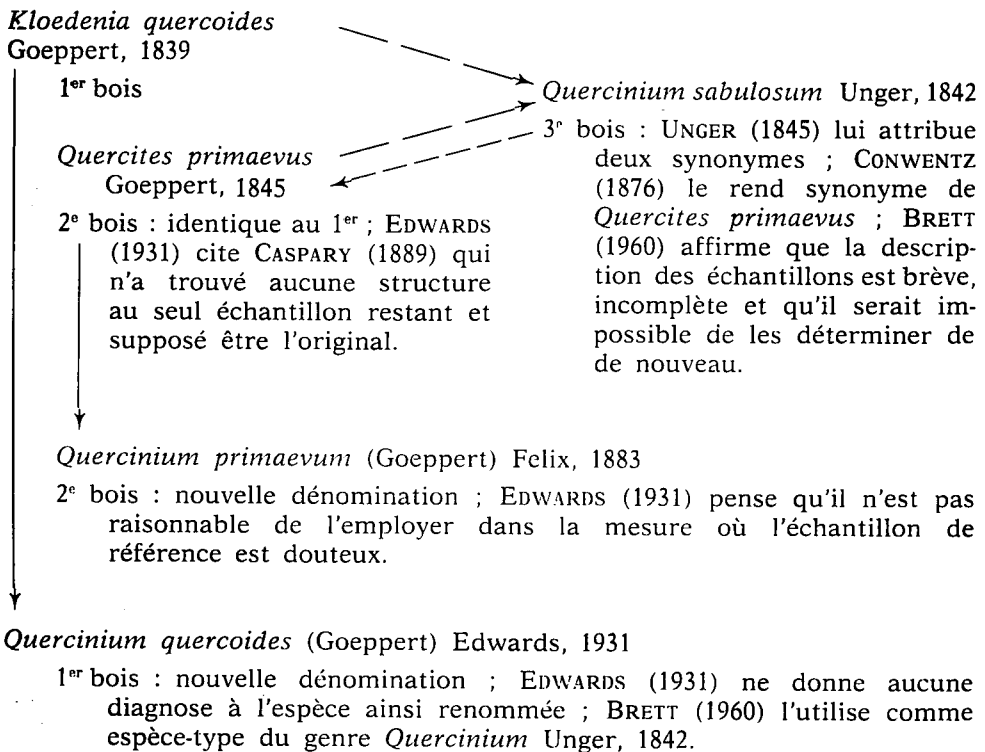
Kloedenia quercoides
Goeppert, 1839

1$^{er}$ bois

Quercites primaevus
Goeppert, 1845

2$^{e}$ bois : identique au 1$^{er}$ ; EDWARDS (1931) cite CASPARY (1889) qui n'a trouvé aucune structure au seul échantillon restant et supposé être l'original.

Quercinium sabulosum Unger, 1842

3$^{e}$ bois : UNGER (1845) lui attribue deux synonymes ; CONWENTZ (1876) le rend synonyme de Quercites primaevus ; BRETT (1960) affirme que la description des échantillons est brève, incomplète et qu'il serait impossible de les déterminer de de nouveau.

Quercinium primaevum (Goeppert) Felix, 1883

2$^{e}$ bois : nouvelle dénomination ; EDWARDS (1931) pense qu'il n'est pas raisonnable de l'employer dans la mesure où l'échantillon de référence est douteux.

Quercinium quercoides (Goeppert) Edwards, 1931

1$^{er}$ bois : nouvelle dénomination ; EDWARDS (1931) ne donne aucune diagnose à l'espèce ainsi renommée ; BRETT (1960) l'utilise comme espèce-type du genre Quercinium Unger, 1842.